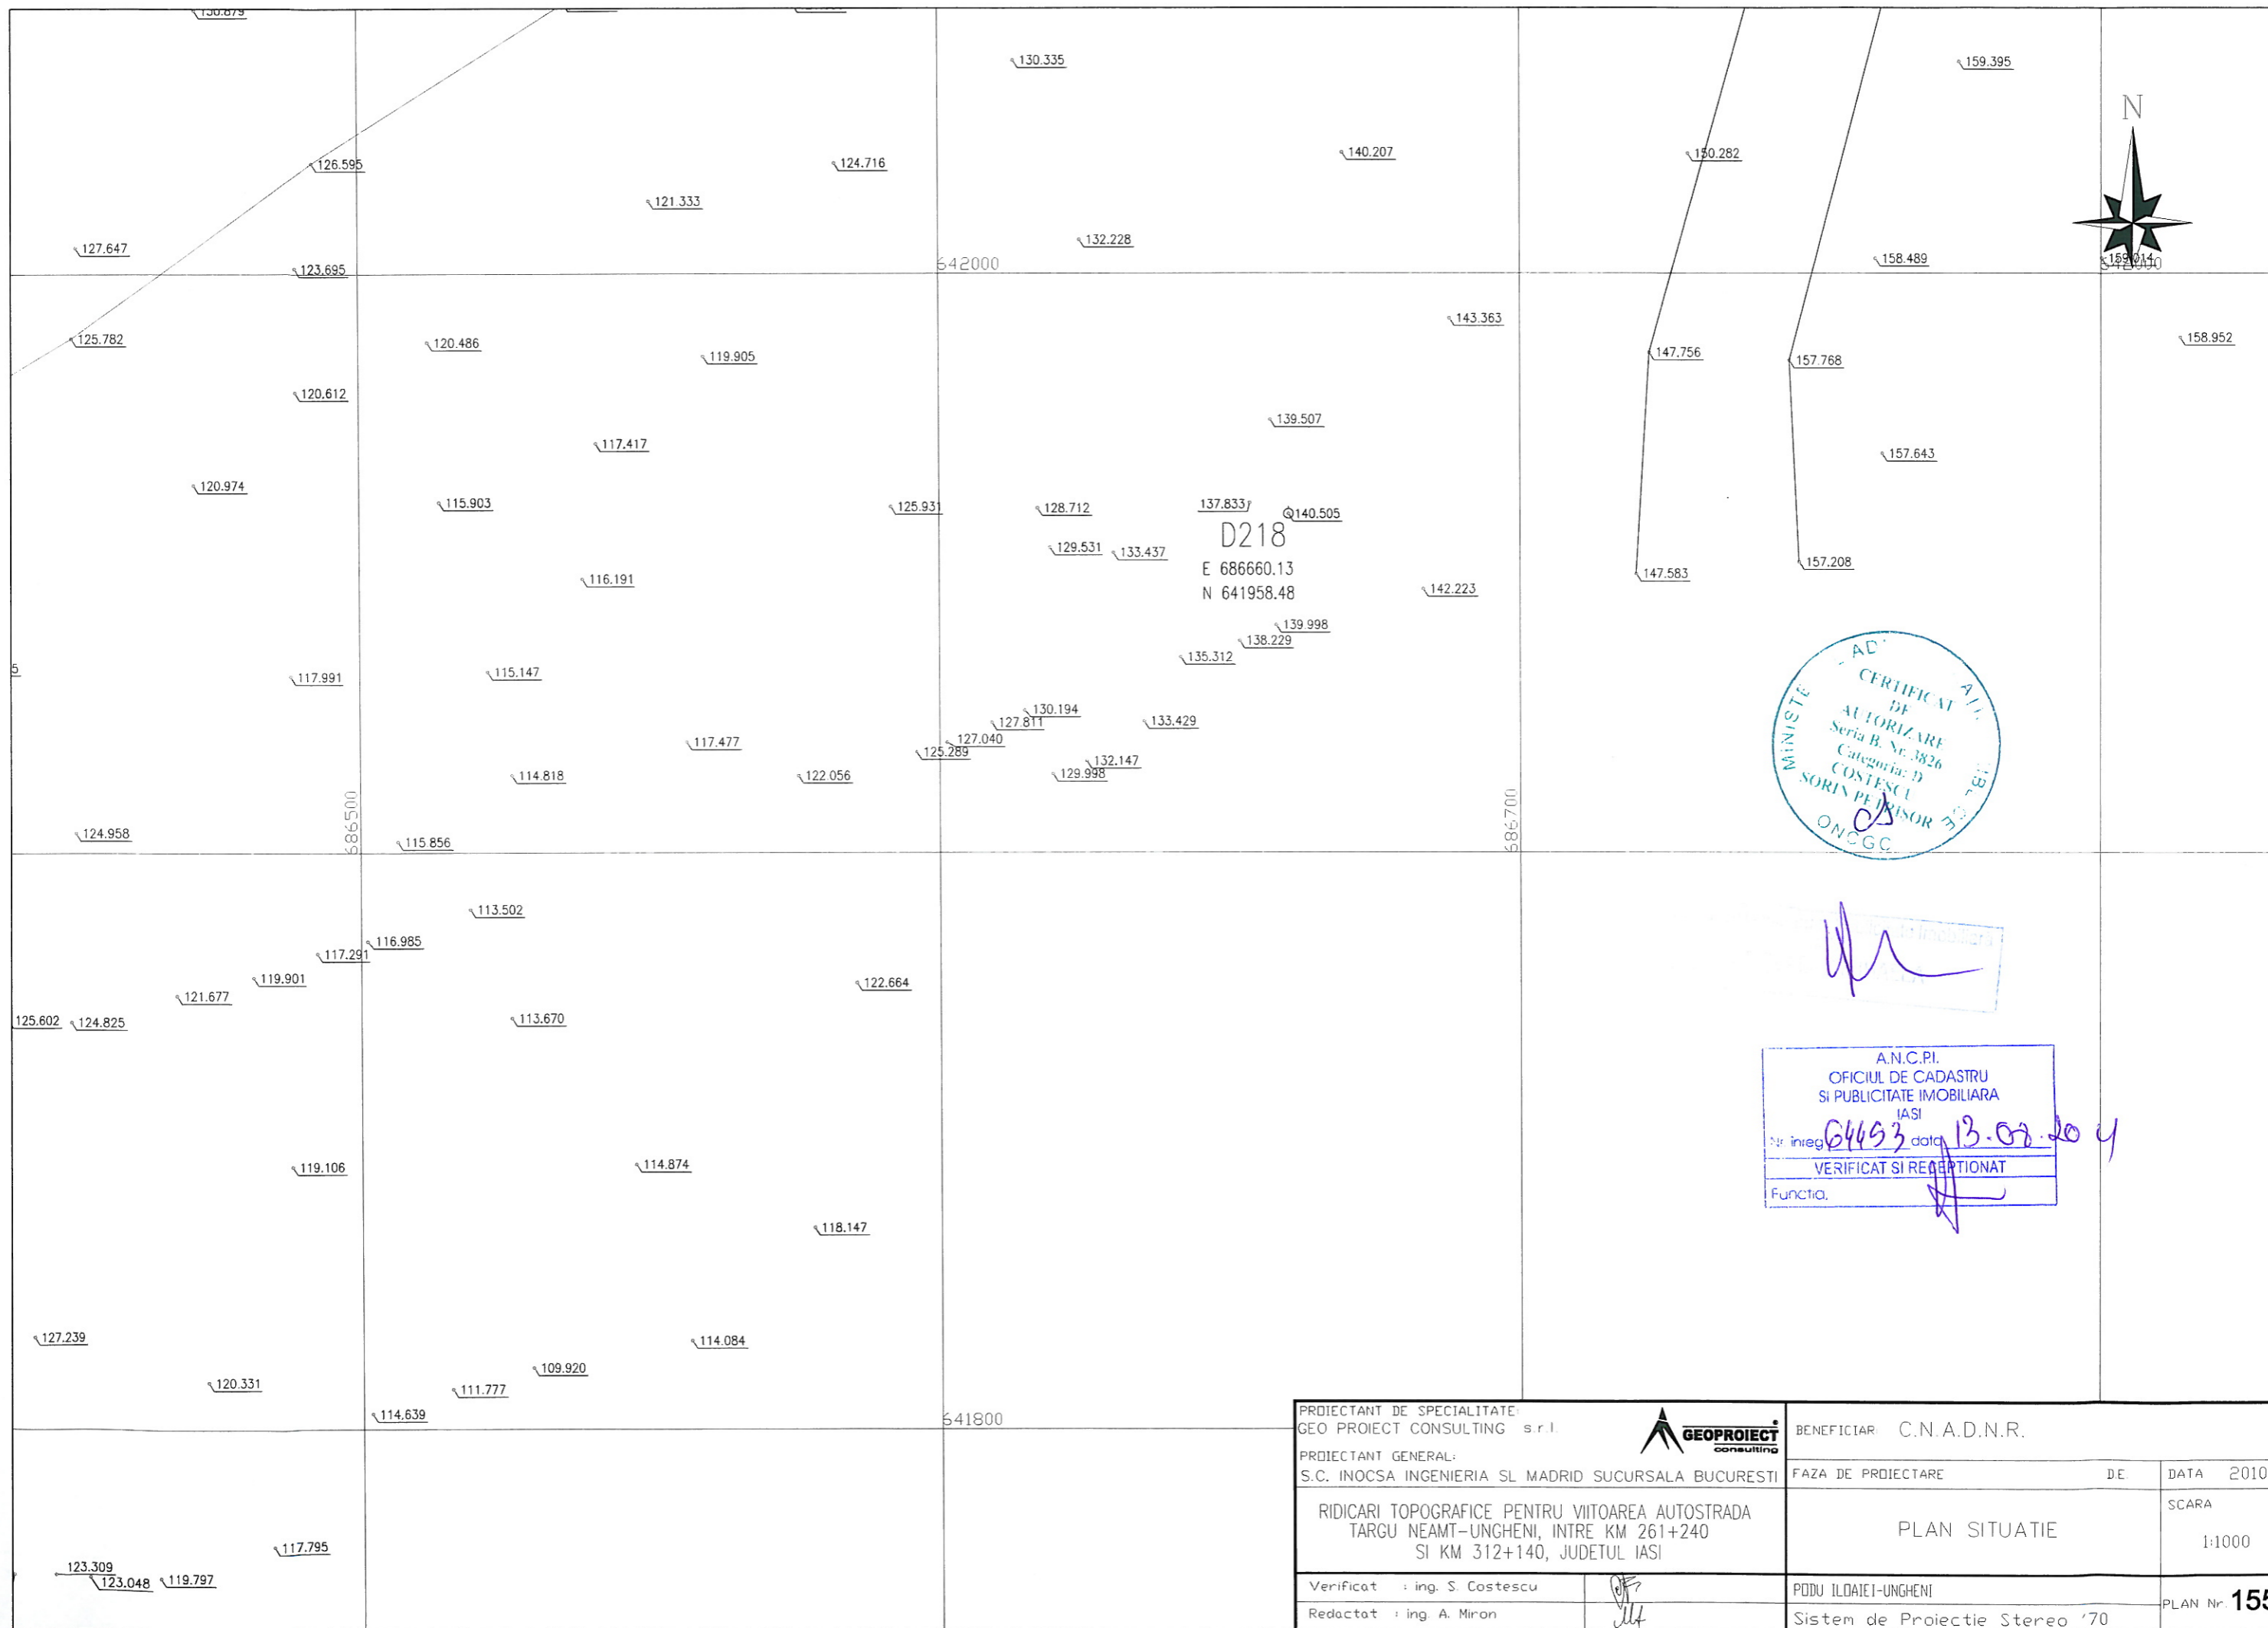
130.879

130.335
159.395
N
126.595
124.716
140.207
150.282
121.333
127.647
132.228
123.695
642000
158.489
159.014
642000
143.363
125.782
120.486
119.905
147.756
157.768
158.952
120.612
139.507
117.417
157.643
120.974
115.903
125.931
128.712
137.833
140.505
D218
129.531
133.437
E 686660.13
N 641958.48
116.191
142.223
147.583
157.208
139.998
138.229
135.312
5
117.991
115.147
130.194
127.811
133.429
127.040
117.477
125.289
132.147
114.818
122.056
129.998
686500
686700
124.958
115.856
113.502
116.985
117.291
119.901
122.664
121.677
125.602
124.825
113.670
119.106
114.874
118.147
127.239
114.084
109.920
120.331
111.777
114.639
641800
117.795
123.309
123.048
119.797

MINISTE... AD... CERTIFICAT DE AUTORIZARE Seria B. Nr. 3826 Categoria: D COSTESCU SORIN PETRISOR ONCGC

A.N.C.P.I.
OFICIUL DE CADASTRU
SI PUBLICITATE IMOBILIARA
IASI
Nr inreg 6453 data 13.08.2014
VERIFICAT SI RECEPTIONAT
Functia.

PROIECTANT DE SPECIALITATE:
GEO PROIECT CONSULTING s.r.l.
GEOPROIECT consulting
PROIECTANT GENERAL:
S.C. INOCSA INGENIERIA SL MADRID SUCURSALA BUCURESTI
BENEFICIAR: C.N.A.D.N.R.
FAZA DE PROIECTARE | D.E.
DATA 2010
RIDICARI TOPOGRAFICE PENTRU VIITOAREA AUTOSTRADA TARGU NEAMT-UNGHENI, INTRE KM 261+240 SI KM 312+140, JUDETUL IASI
PLAN SITUATIE
SCARA
1:1000
Verificat : ing. S. Costescu
Redactat : ing. A. Miron
PODU ILOAIEI-UNGHENI
Sistem de Proiectie Stereo '70
PLAN Nr 15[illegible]